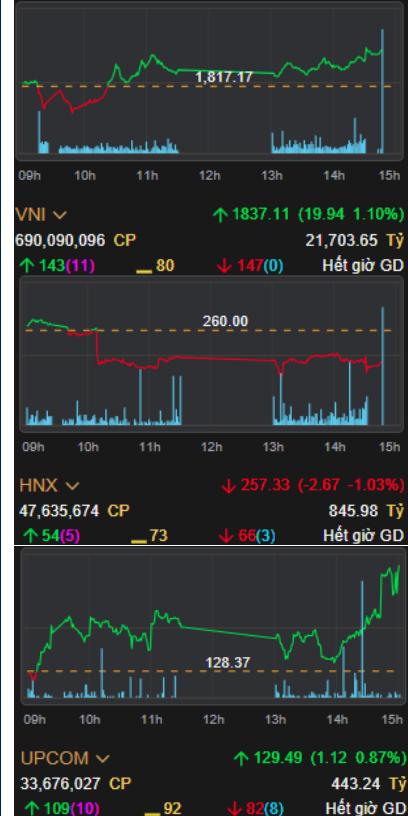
1,817.17

09h 10h 11h 12h 13h 14h 15h

VNI ↑ 1837.11 (19.94 1.10%)
690,090,096 CP 21,703.65 Tỷ
↑ 143(11) ▬ 80 ↓ 147(0) Hết giờ GD

260.00

09h 10h 11h 12h 13h 14h 15h

HNX ↓ 257.33 (-2.67 -1.03%)
47,635,674 CP 845.98 Tỷ
↑ 54(5) ▬ 73 ↓ 66(3) Hết giờ GD

128.37

09h 10h 11h 12h 13h 14h 15h

UPCOM ↑ 129.49 (1.12 0.87%)
33,676,027 CP 443.24 Tỷ
↑ 109(10) ▬ 92 ↓ 82(8) Hết giờ GD